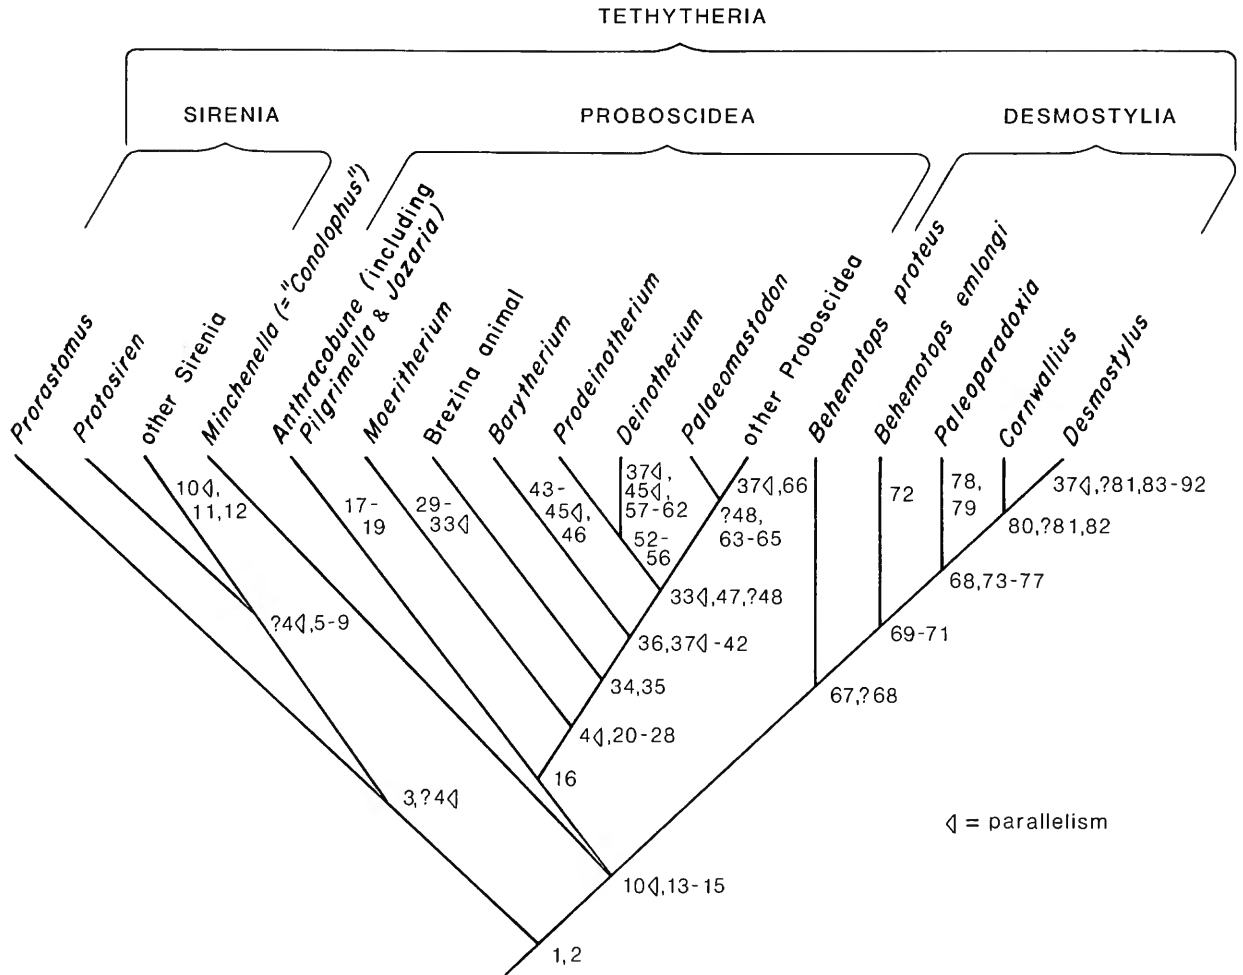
TETHYTHERIA

SIRENIA

PROBOSCIDEA

DESMOSTYLIA

Prorastomus

Protosiren

other Sirenia

Minchenella (="Conolophus")

Anthracobune (including Pilgrimella & Jozaria)

Moeritherium

Brezina animal

Barytherium

Prodeinotherium

Deinotherium

Palaeomastodon

other Proboscidea

Behemotops proteus

Behemotops emlongi

Paleoparadoxia

Cornwallius

Desmostylus

10◁, 11,12

17-19

29-33◁

43-45◁, 46

37◁, 45◁, 57-62

52-56

37◁,66

?48, 63-65

72

78, 79

37◁,?81,83-92

80,?81,82

68,73-77

33◁,47,?48

?4◁,5-9

36,37◁-42

69-71

34,35

67,?68

4◁,20-28

16

3,?4◁

◁ = parallelism

10◁,13-15

1,2